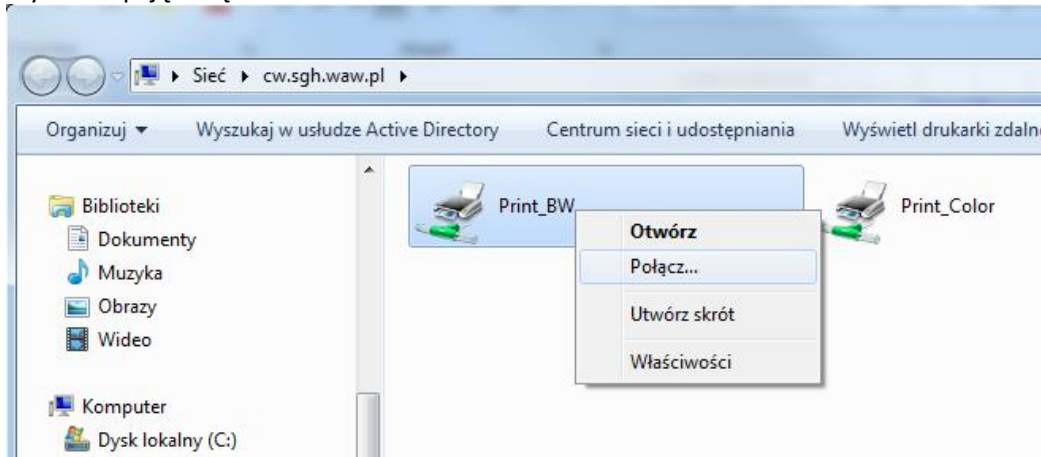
▸ Sieć ▸ cw.sgh.waw.pl ▸

Organizuj ▾ Wyszukaj w usłudze Active Directory Centrum sieci i udostępniania Wyświetl drukarki zdaln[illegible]

Biblioteki
Dokumenty
Muzyka
Obrazy
Wideo

Komputer
Dysk lokalny (C:)

Print_BW
Print_Color

Otwórz
Połącz...
Utwórz skrót
Właściwości